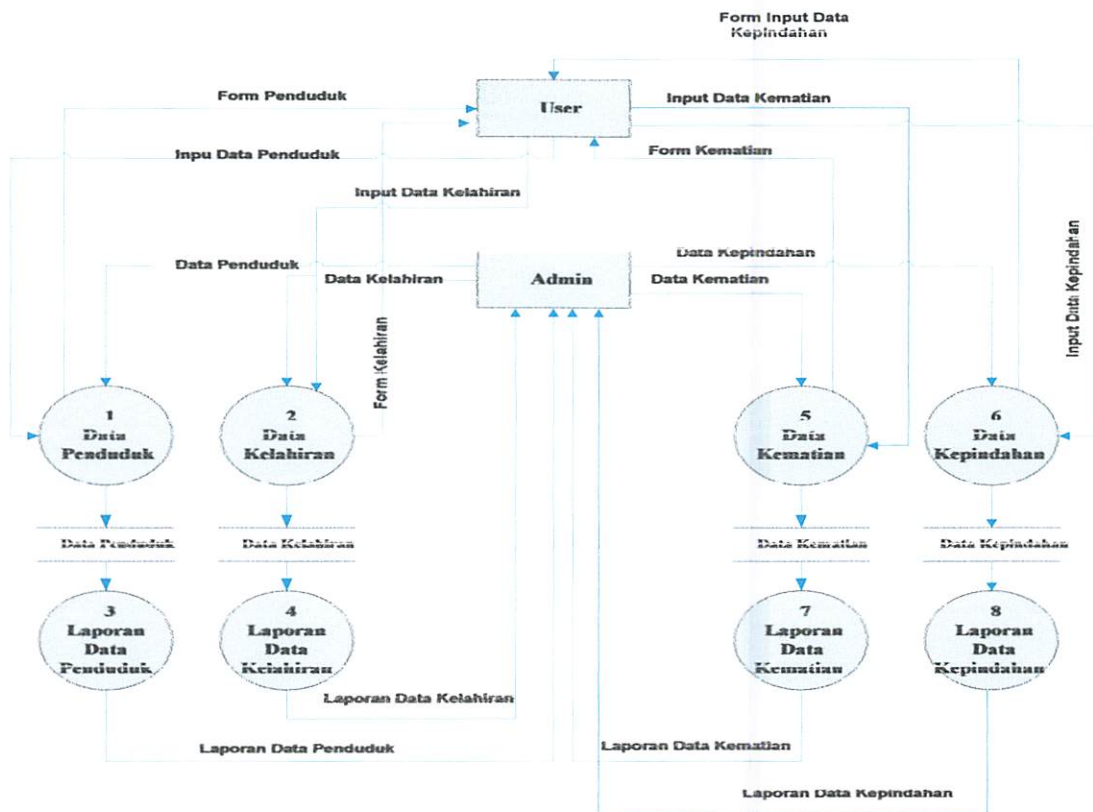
Form Input Data Kepindahan

User

Form Penduduk

Input Data Kematian

Inpu Data Penduduk

Form Kematian

Input Data Kelahiran

Input Data Kepindahan

Data Kepindahan

Data Penduduk

Data Kelahiran

Admin

Data Kematian

Form Kelahiran

1
Data
Penduduk

2
Data
Kelahiran

5
Data
Kematian

6
Data
Kepindahan

Data Penduduk

Data Kelahiran

Data Kematian

Data Kepindahan

3
Laporan
Data
Penduduk

4
Laporan
Data
Kelahiran

7
Laporan
Data
Kematian

8
Laporan
Data
Kepindahan

Laporan Data Kelahiran

Laporan Data Penduduk

Laporan Data Kematian

Laporan Data Kepindahan